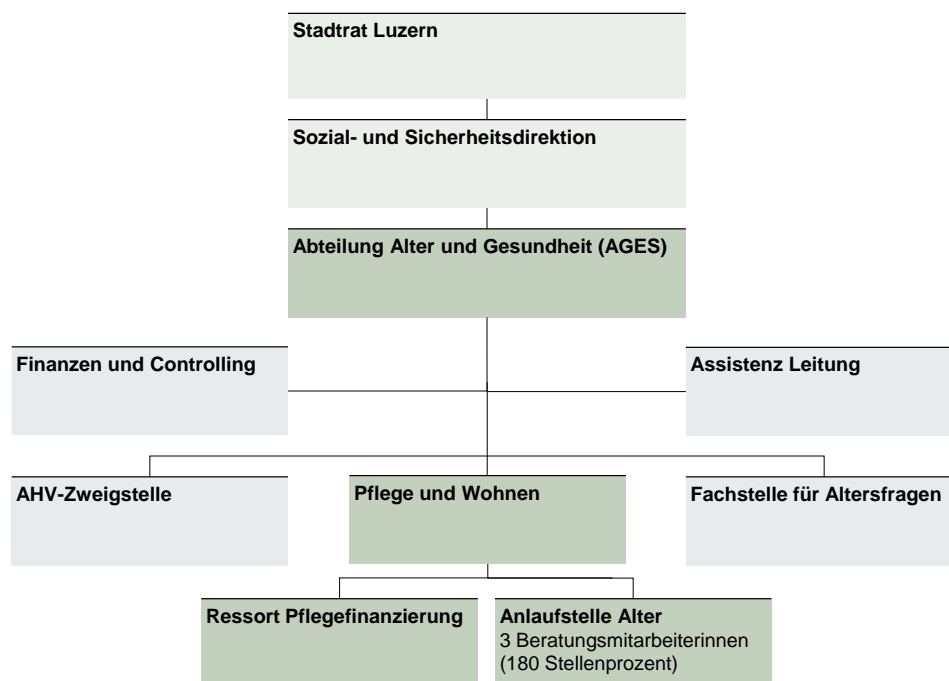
Stadtrat Luzern

Sozial- und Sicherheitsdirektion

Abteilung Alter und Gesundheit (AGES)

Finanzen und Controlling

Assistenz Leitung

AHV-Zweigstelle

Pflege und Wohnen

Fachstelle für Altersfragen

Ressort Pflegefinanzierung

Anlaufstelle Alter
3 Beratungsmitarbeiterinnen
(180 Stellenprozent)